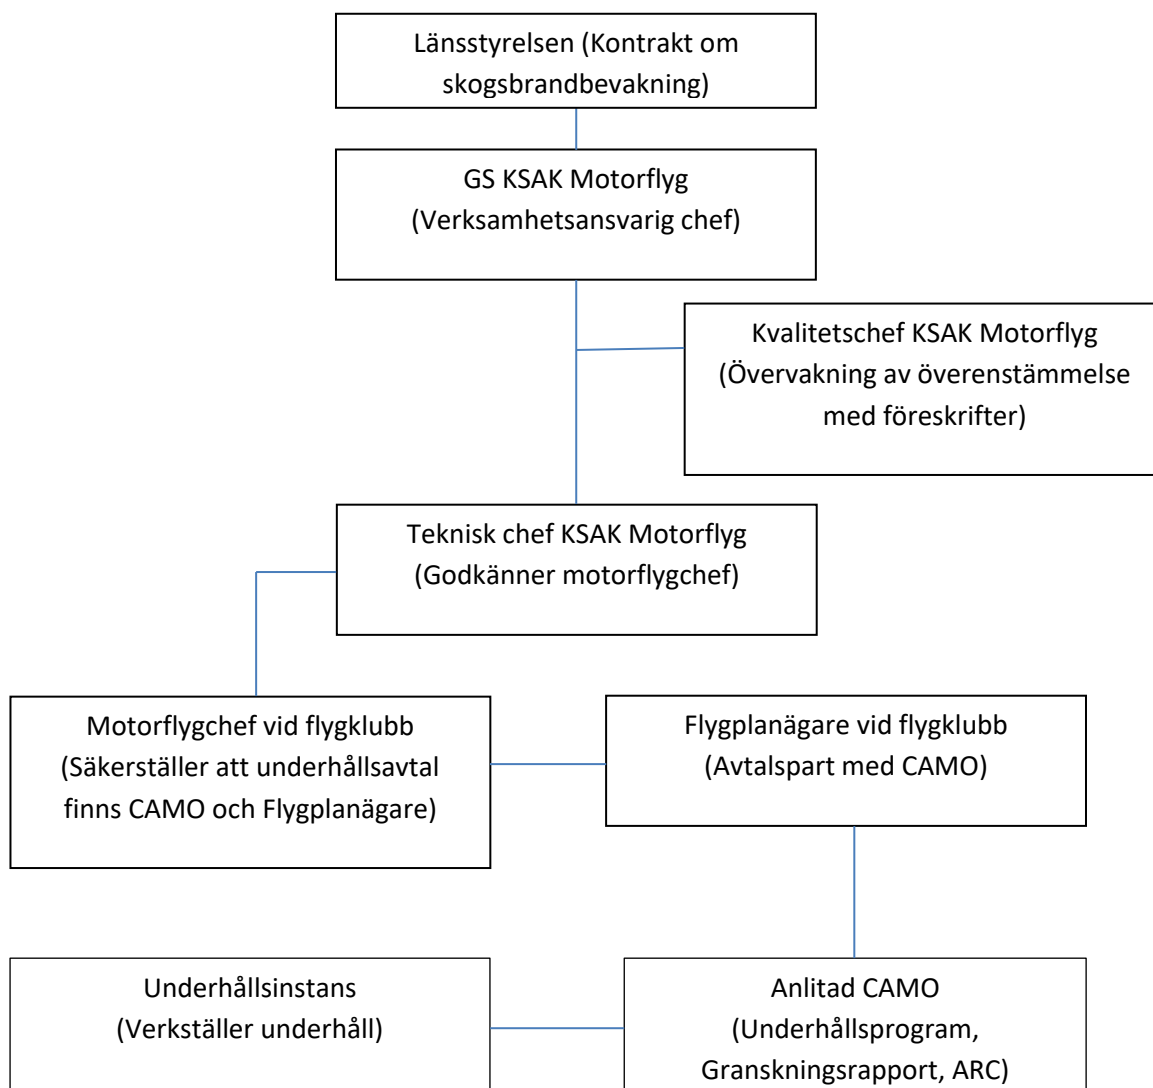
Länsstyrelsen (Kontrakt om skogsbrandbevakning)

GS KSAK Motorflyg (Verksamhetsansvarig chef)

Kvalitetschef KSAK Motorflyg (Övervakning av överenstämmelse med föreskrifter)

Teknisk chef KSAK Motorflyg (Godkänner motorflygchef)

Motorflygchef vid flygklubb (Säkerställer att underhållsavtal finns CAMO och Flygplanägare)

Flygplanägare vid flygklubb (Avtalspart med CAMO)

Underhållsinstans (Verkställer underhåll)

Anlitad CAMO (Underhållsprogram, Granskningsrapport, ARC)